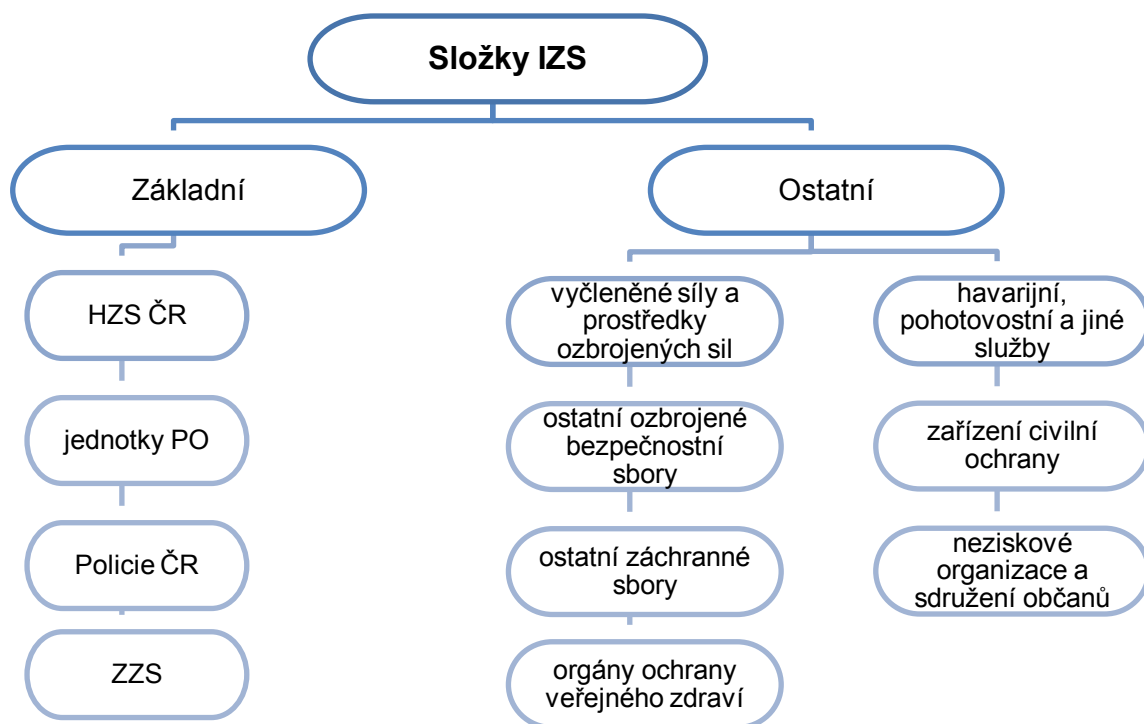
Složky IZS

Základní

HZS ČR

jednotky PO

Policie ČR

ZZS

Ostatní

vyčleněné síly a prostředky ozbrojených sil

ostatní ozbrojené bezpečnostní sbory

ostatní záchranné sbory

orgány ochrany veřejného zdraví

havarijní, pohotovostní a jiné služby

zařízení civilní ochrany

neziskové organizace a sdružení občanů